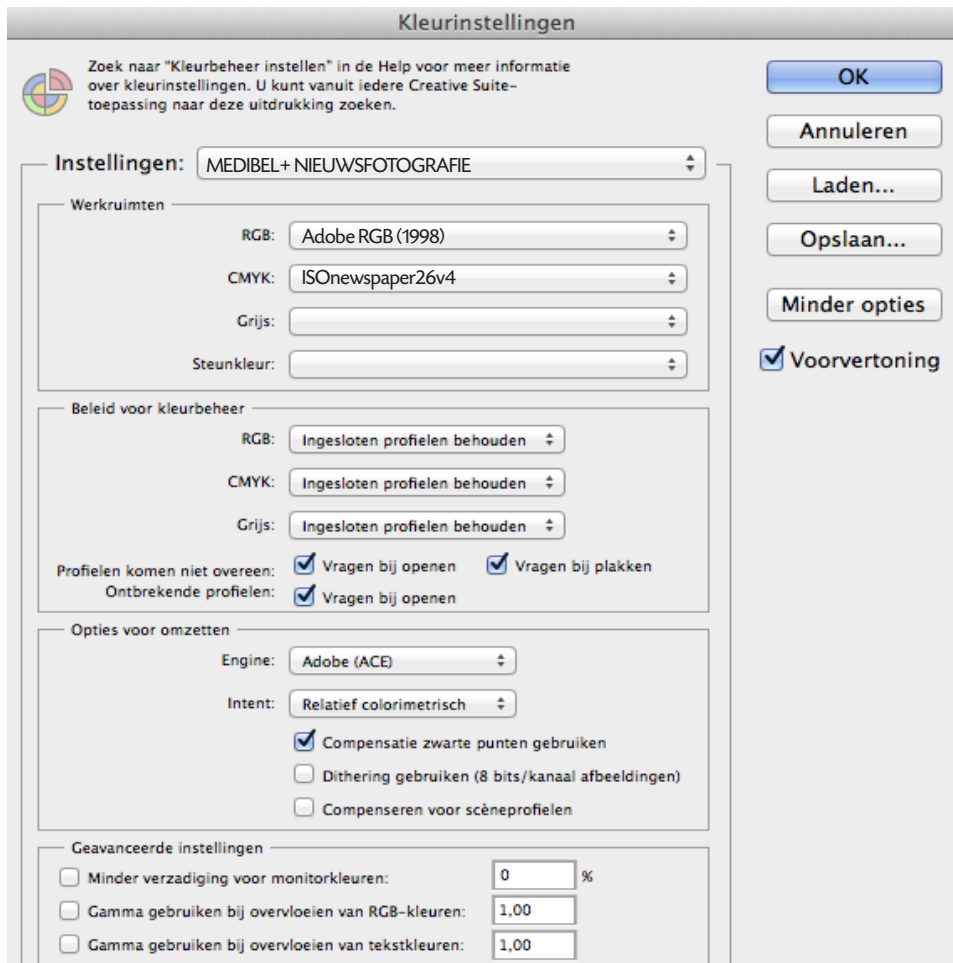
Kleurinstellingen

Zoek naar "Kleurbeheer instellen" in de Help voor meer informatie over kleurinstellingen. U kunt vanuit iedere Creative Suite-toepassing naar deze uitdrukking zoeken.

OK
Annuleren
Laden...
Opslaan...
Minder opties
Voorvertoning

Instellingen: MEDIBEL+ NIEUWSFOTOGRAFIE

Werkruimten
RGB: Adobe RGB (1998)
CMYK: ISOnewspaper26v4
Grijs:
Steunkleur:

Beleid voor kleurbeheer
RGB: Ingesloten profielen behouden
CMYK: Ingesloten profielen behouden
Grijs: Ingesloten profielen behouden
Profielen komen niet overeen: Vragen bij openen Vragen bij plakken
Ontbrekende profielen: Vragen bij openen

Opties voor omzetten
Engine: Adobe (ACE)
Intent: Relatief colorimetrisch
Compensatie zwarte punten gebruiken
Dithering gebruiken (8 bits/kanaal afbeeldingen)
Compenseren voor scèneprofielen

Geavanceerde instellingen
Minder verzadiging voor monitorkleuren: 0 %
Gamma gebruiken bij overvloeien van RGB-kleuren: 1,00
Gamma gebruiken bij overvloeien van tekstkleuren: 1,00